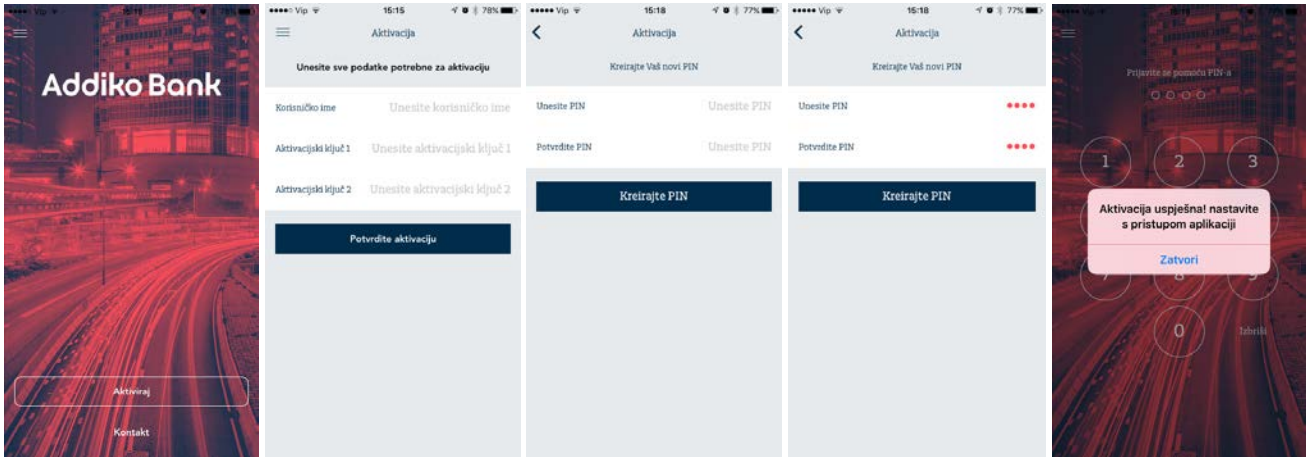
••••• Vip 15:15 77%

Addiko Bank

Aktiviraj

Kontakt

••••• Vip 15:15 78%

Aktivacija

Unesite sve podatke potrebne za aktivaciju

Korisničko ime Unesite korisničko ime

Aktivacijski ključ 1 Unesite aktivacijski ključ 1

Aktivacijski ključ 2 Unesite aktivacijski ključ 2

Potvrdite aktivaciju

••••• Vip 15:18 77%

Aktivacija

Kreirajte Vaš novi PIN

Unesite PIN Unesite PIN

Potvrdite PIN Unesite PIN

Kreirajte PIN

••••• Vip 15:18 77%

Aktivacija

Kreirajte Vaš novi PIN

Unesite PIN ••••

Potvrdite PIN ••••

Kreirajte PIN

Prijavite se pomoću PIN-a

1 2 3

Aktivacija uspješna! nastavite s pristupom aplikaciji

Zatvori

0 Izbriši